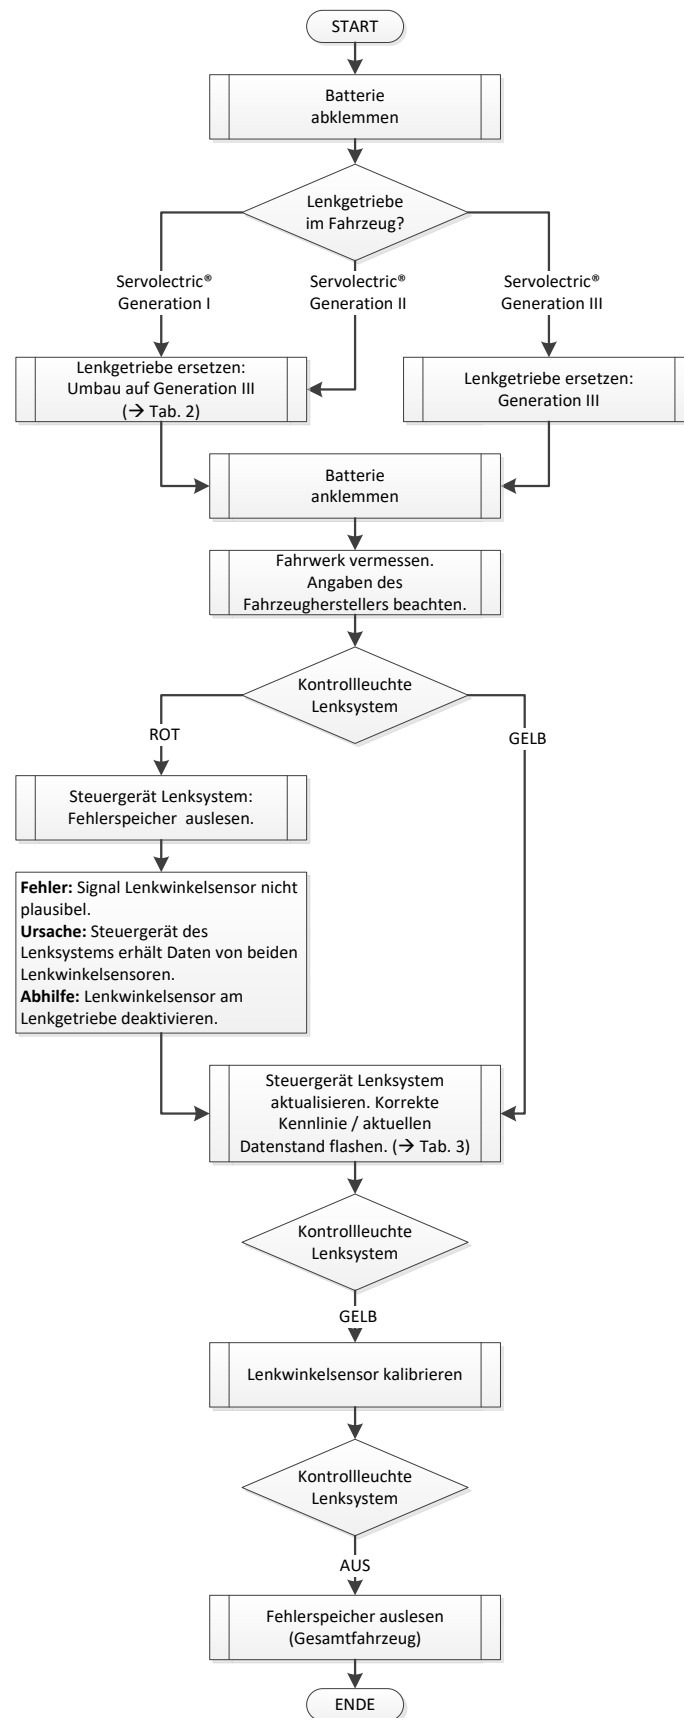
START

Batterie abklemmen

Lenkgetriebe im Fahrzeug?

Servolectric® Generation I

Servolectric® Generation II

Servolectric® Generation III

Lenkgetriebe ersetzen: Umbau auf Generation III (→ Tab. 2)

Lenkgetriebe ersetzen: Generation III

Batterie anklemmen

Fahrwerk vermessen. Angaben des Fahrzeugherstellers beachten.

Kontrollleuchte Lenksystem

ROT

GELB

Steuergerät Lenksystem: Fehlerspeicher auslesen.

**Fehler:** Signal Lenkwinkelsensor nicht plausibel.
**Ursache:** Steuergerät des Lenksystems erhält Daten von beiden Lenkwinkelsensoren.
**Abhilfe:** Lenkwinkelsensor am Lenkgetriebe deaktivieren.

Steuergerät Lenksystem aktualisieren. Korrekte Kennlinie / aktuellen Datenstand flashen. (→ Tab. 3)

Kontrollleuchte Lenksystem

GELB

Lenkwinkelsensor kalibrieren

Kontrollleuchte Lenksystem

AUS

Fehlerspeicher auslesen (Gesamtfahrzeug)

ENDE